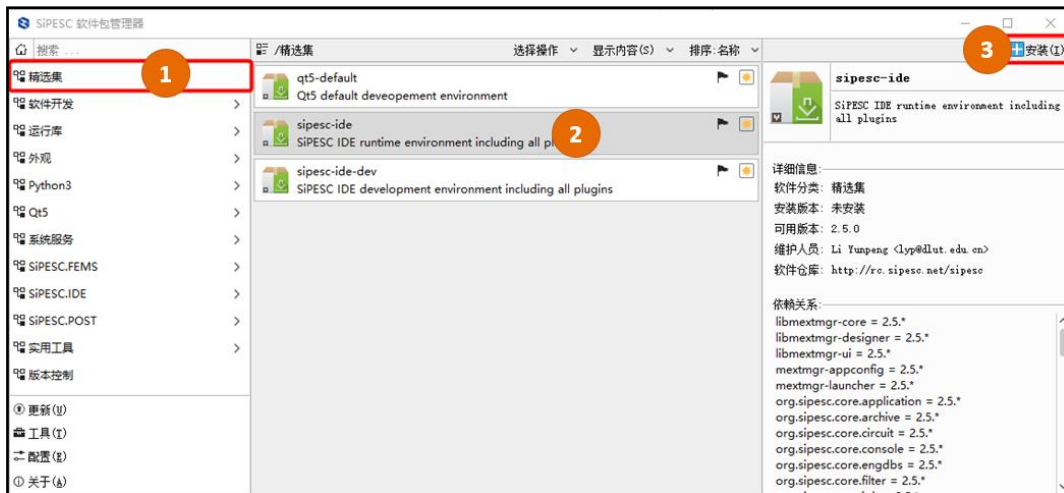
SiPESC 软件包管理器

搜索...
精选集
1
软件开发
运行库
外观
Python3
Qt5
系统服务
SiPESC.FEMS
SiPESC.IDE
SiPESC.POST
实用工具
版本控制

更新(U)
工具(T)
配置(E)
关于(A)

/精选集
选择操作
显示内容(S)
排序:名称

qt5-default
Qt5 default deveopement environment

sipesc-ide
SiPESC IDE runtime environment including all pl
2

sipesc-ide-dev
SiPESC IDE development environment including all plugins

3
安装(I)

sipesc-ide
SiPESC IDE runtime environment including all plugins

详细信息:
软件分类: 精选集
安装版本: 未安装
可用版本: 2.5.0
维护人员: Li Yunpeng <lyp@dlut.edu.cn>
软件仓库: http://rc.sipesc.net/sipesc

依赖关系:
libmextmgr-core = 2.5.*
libmextmgr-designer = 2.5.*
libmextmgr-ui = 2.5.*
mextmgr-appconfig = 2.5.*
mextmgr-launcher = 2.5.*
org.sipesc.core.application = 2.5.*
org.sipesc.core.archive = 2.5.*
org.sipesc.core.circuit = 2.5.*
org.sipesc.core.console = 2.5.*
org.sipesc.core.engdbs = 2.5.*
org.sipesc.core.filter = 2.5.*